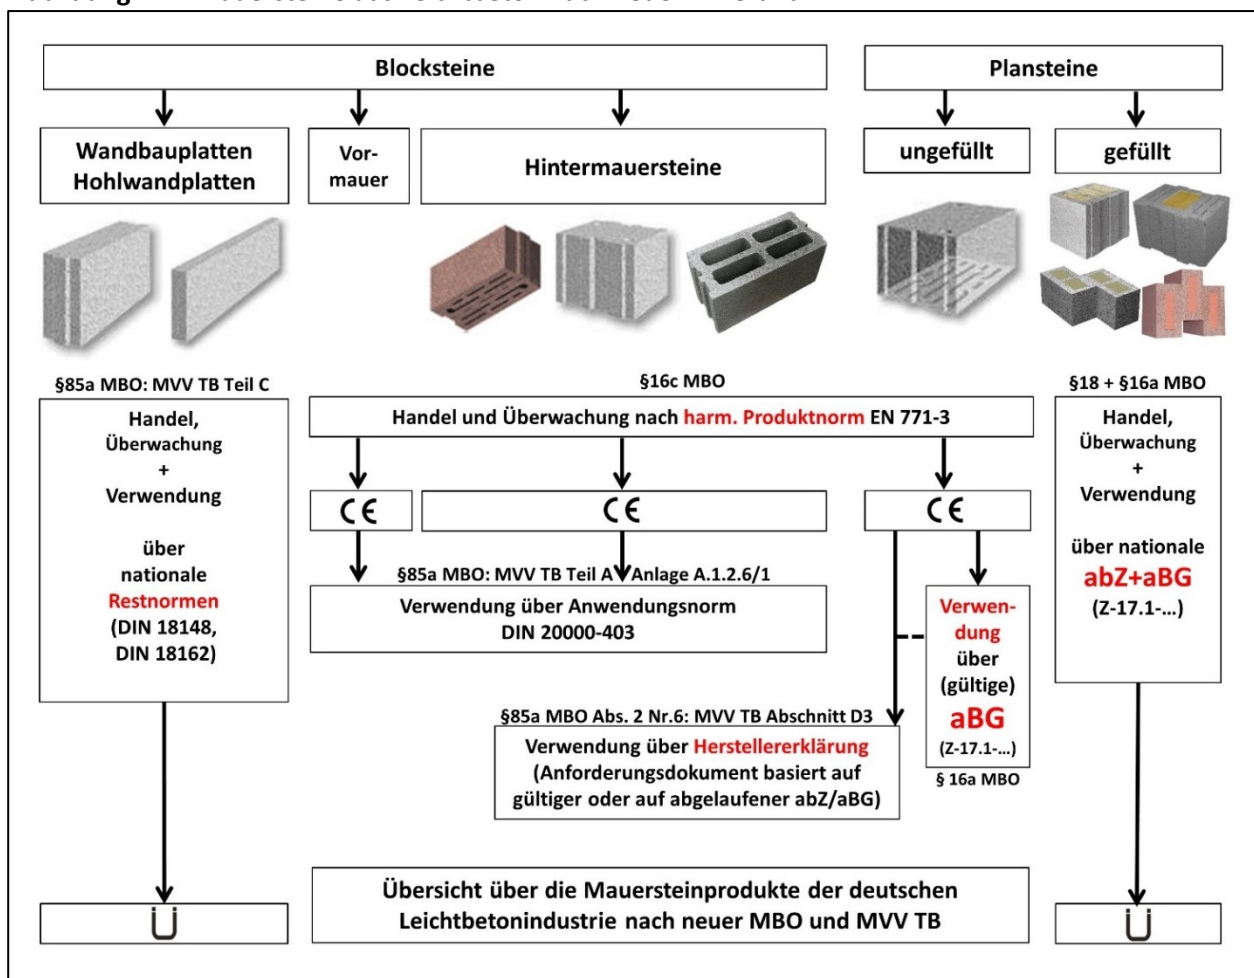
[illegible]

Blocksteine

Plansteine

Wandbauplatten Hohlwandplatten

Vormauer

Hintermauersteine

ungefüllt

gefüllt

§85a MBO: MVV TB Teil C

Handel, Überwachung + Verwendung

über nationale Restnormen (DIN 18148, DIN 18162)

§16c MBO

Handel und Überwachung nach harm. Produktnorm EN 771-3

CE

CE

CE

§85a MBO: MVV TB Teil A Anlage A.1.2.6/1

Verwendung über Anwendungsnorm DIN 20000-403

Verwendung über (gültige) aBG (Z-17.1-...)

§ 16a MBO

§85a MBO Abs. 2 Nr.6: MVV TB Abschnitt D3

Verwendung über Herstellererklärung (Anforderungsdokument basiert auf gültiger oder auf abgelaufener abZ/aBG)

§18 + §16a MBO

Handel, Überwachung + Verwendung

über nationale abZ+aBG (Z-17.1-...)

Ü

Übersicht über die Mauersteinprodukte der deutschen Leichtbetonindustrie nach neuer MBO und MVV TB

Ü